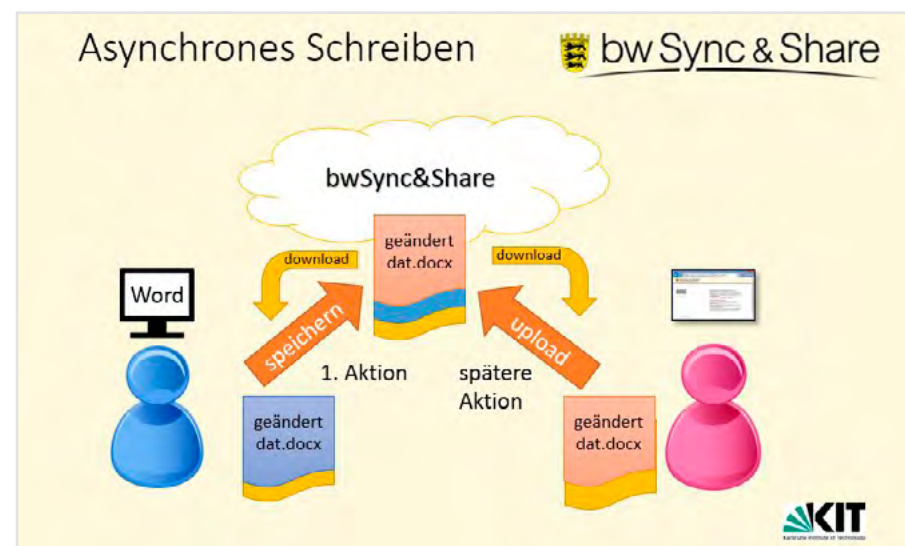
Asynchrones Schreiben

bwSync&Share

bwSync&Share

geändert dat.docx

download

download

Word

speichern

upload

1. Aktion

spätere Aktion

geändert dat.docx

geändert dat.docx

KIT
Karlsruhe Institute of Technology